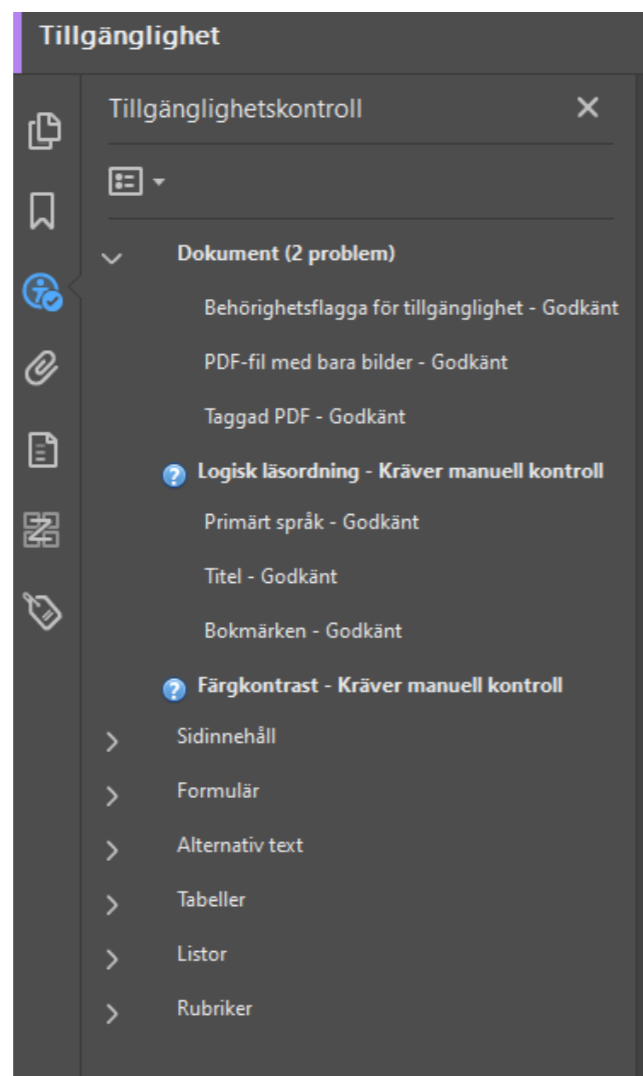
Tillgänglighet

Tillgänglighetskontroll

Dokument (2 problem)

Behörighetsflagga för tillgänglighet - Godkänt

PDF-fil med bara bilder - Godkänt

Taggad PDF - Godkänt

Logisk läsordning - Kräver manuell kontroll

Primärt språk - Godkänt

Titel - Godkänt

Bokmärken - Godkänt

Färgkontrast - Kräver manuell kontroll

Sidinnehåll

Formulär

Alternativ text

Tabeller

Listor

Rubriker